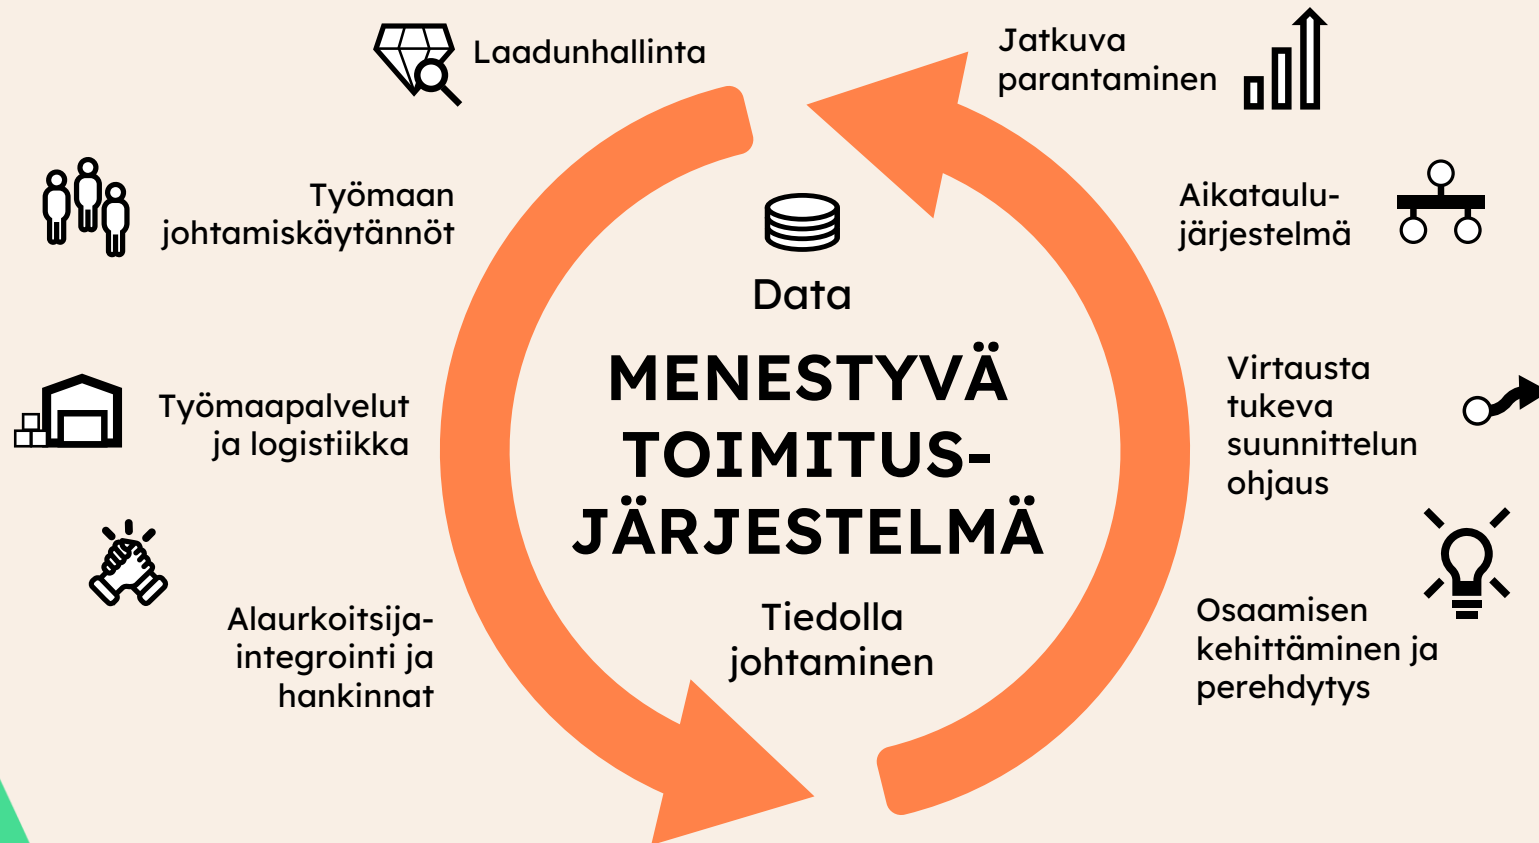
Laadunhallinta

Jatkuva parantaminen

Työmaan johtamiskäytännöt

Aikataulu-järjestelmä

Data

MENESTYVÄ TOIMITUS-JÄRJESTELMÄ

Työmaapalvelut ja logistiikka

Virtausta tukeva suunnittelun ohjaus

Alaurkoitsija-integrointi ja hankinnat

Tiedolla johtaminen

Osaamisen kehittäminen ja perehdytys